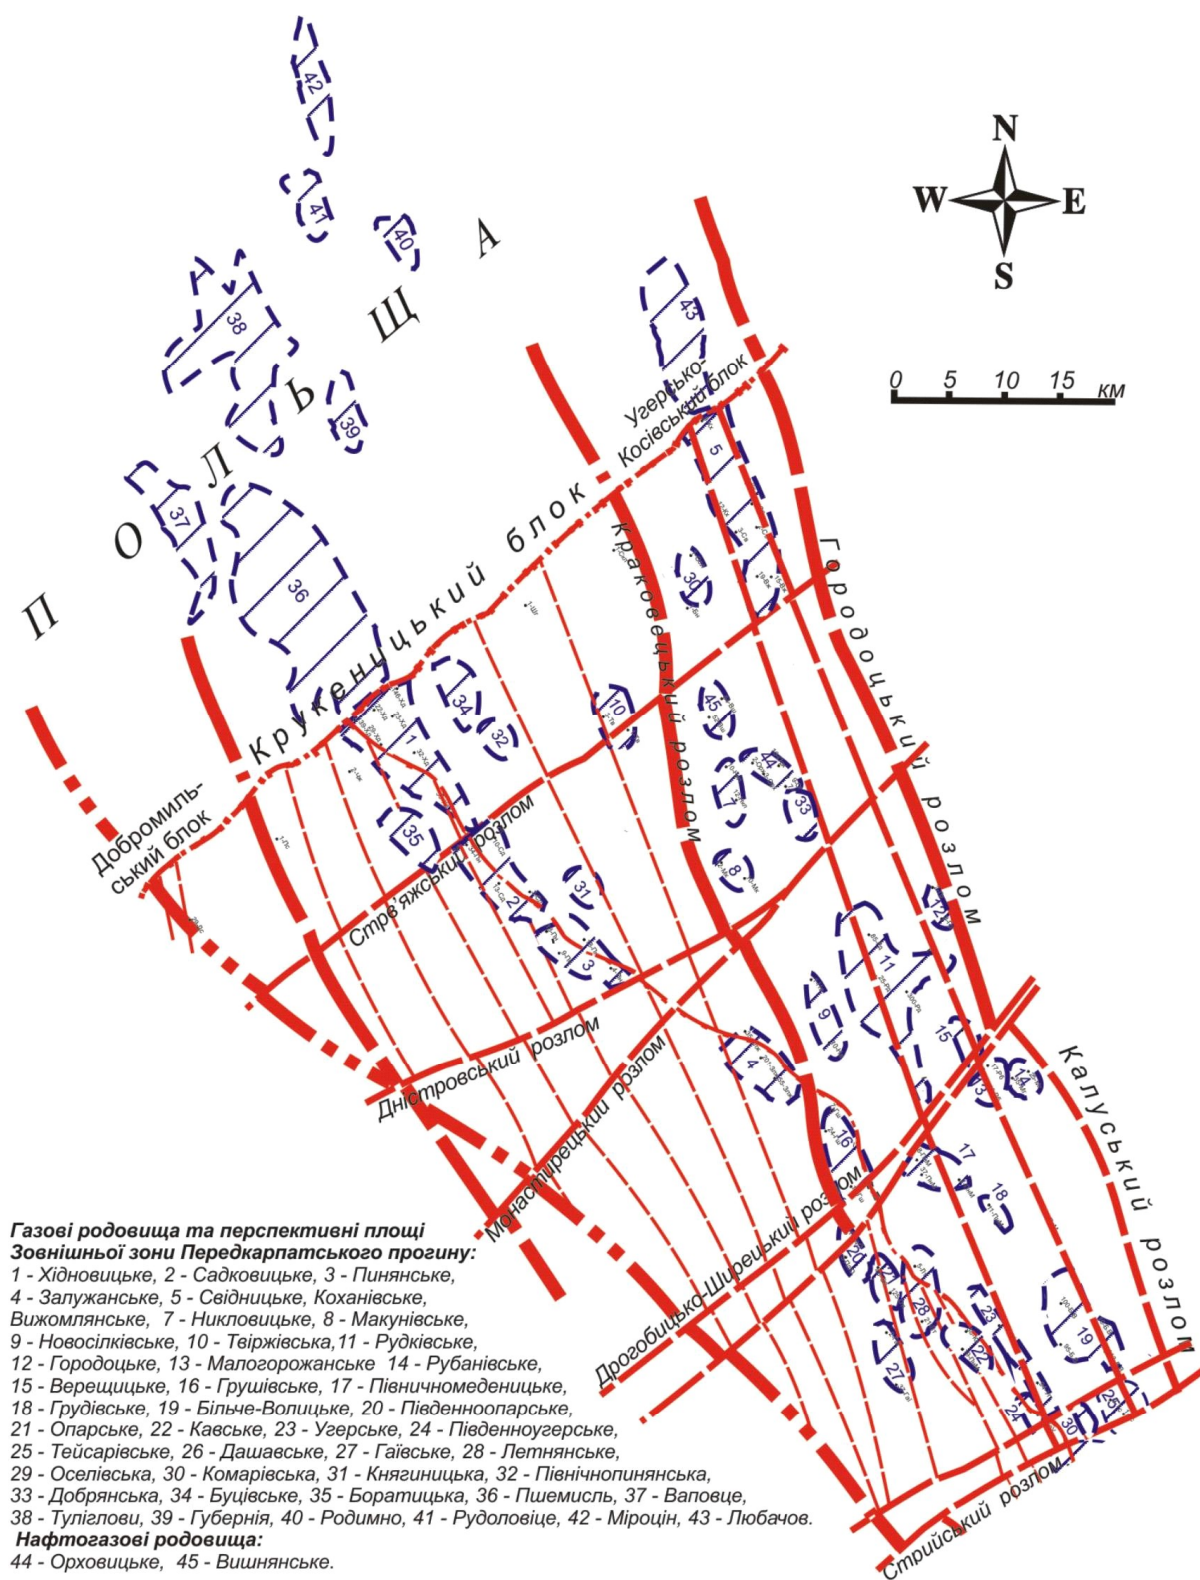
N
W
E
S
0 5 10 15 км

П О Л Ь Щ А

Угерсько-Косівський блок
Крукеницький блок
Добромильський блок
Краковецький розлом
Городоцький розлом
Стрв'яжський розлом
Дністровський розлом
Монастирецький розлом
Дрогобицько-Ширецький розлом
Калуський розлом
Стрийський розлом

42
41
40
43
38
39
37
36
5
30
34
32
10
45
44
7
33
1
35
2
31
3
8
12
11
9
15
13
14
4
16
17
18
20
21
28
23
22
19
27
24
30
25

Газові родовища та перспективні площі Зовнішньої зони Передкарпатського прогину:
1 - Хідновицьке, 2 - Садковицьке, 3 - Пинянське, 4 - Залужанське, 5 - Свідницьке, Коханівське, Вижомлянське, 7 - Никловицьке, 8 - Макунівське, 9 - Новосілківське, 10 - Твіржівська,11 - Рудківське, 12 - Городоцьке, 13 - Малогорожанське 14 - Рубанівське, 15 - Верещицьке, 16 - Грушівське, 17 - Північномеденицьке, 18 - Грудівське, 19 - Більче-Волицьке, 20 - Південноопарське, 21 - Опарське, 22 - Кавське, 23 - Угерське, 24 - Південноугерське, 25 - Тейсарівське, 26 - Дашавське, 27 - Гаївське, 28 - Летнянське, 29 - Оселівська, 30 - Комарівська, 31 - Княгиницька, 32 - Північнопинянська, 33 - Добрянська, 34 - Буцівське, 35 - Боратицька, 36 - Пшемисль, 37 - Ваповце, 38 - Тулігпови, 39 - Губернія, 40 - Родимно, 41 - Рудоловіце, 42 - Міроцін, 43 - Любачов.
Нафтогазові родовища:
44 - Орховицьке, 45 - Вишнянське.